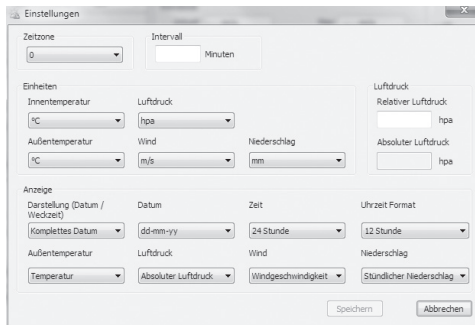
Einstellungen

Zeitzone
0

Intervall
Minuten

Einheiten
Innentemperatur
ºC
Luftdruck
hpa
Außentemperatur
ºC
Wind
m/s
Niederschlag
mm

Luftdruck
Relativer Luftdruck
hpa
Absoluter Luftdruck
hpa

Anzeige
Darstellung (Datum / Weckzeit)
Komplettes Datum
Datum
dd-mm-yy
Zeit
24 Stunde
Uhrzeit Format
12 Stunde
Außentemperatur
Temperatur
Luftdruck
Absoluter Luftdruck
Wind
Windgeschwindigkeit
Niederschlag
Stündlicher Niederschlag

Speichern
Abbrechen